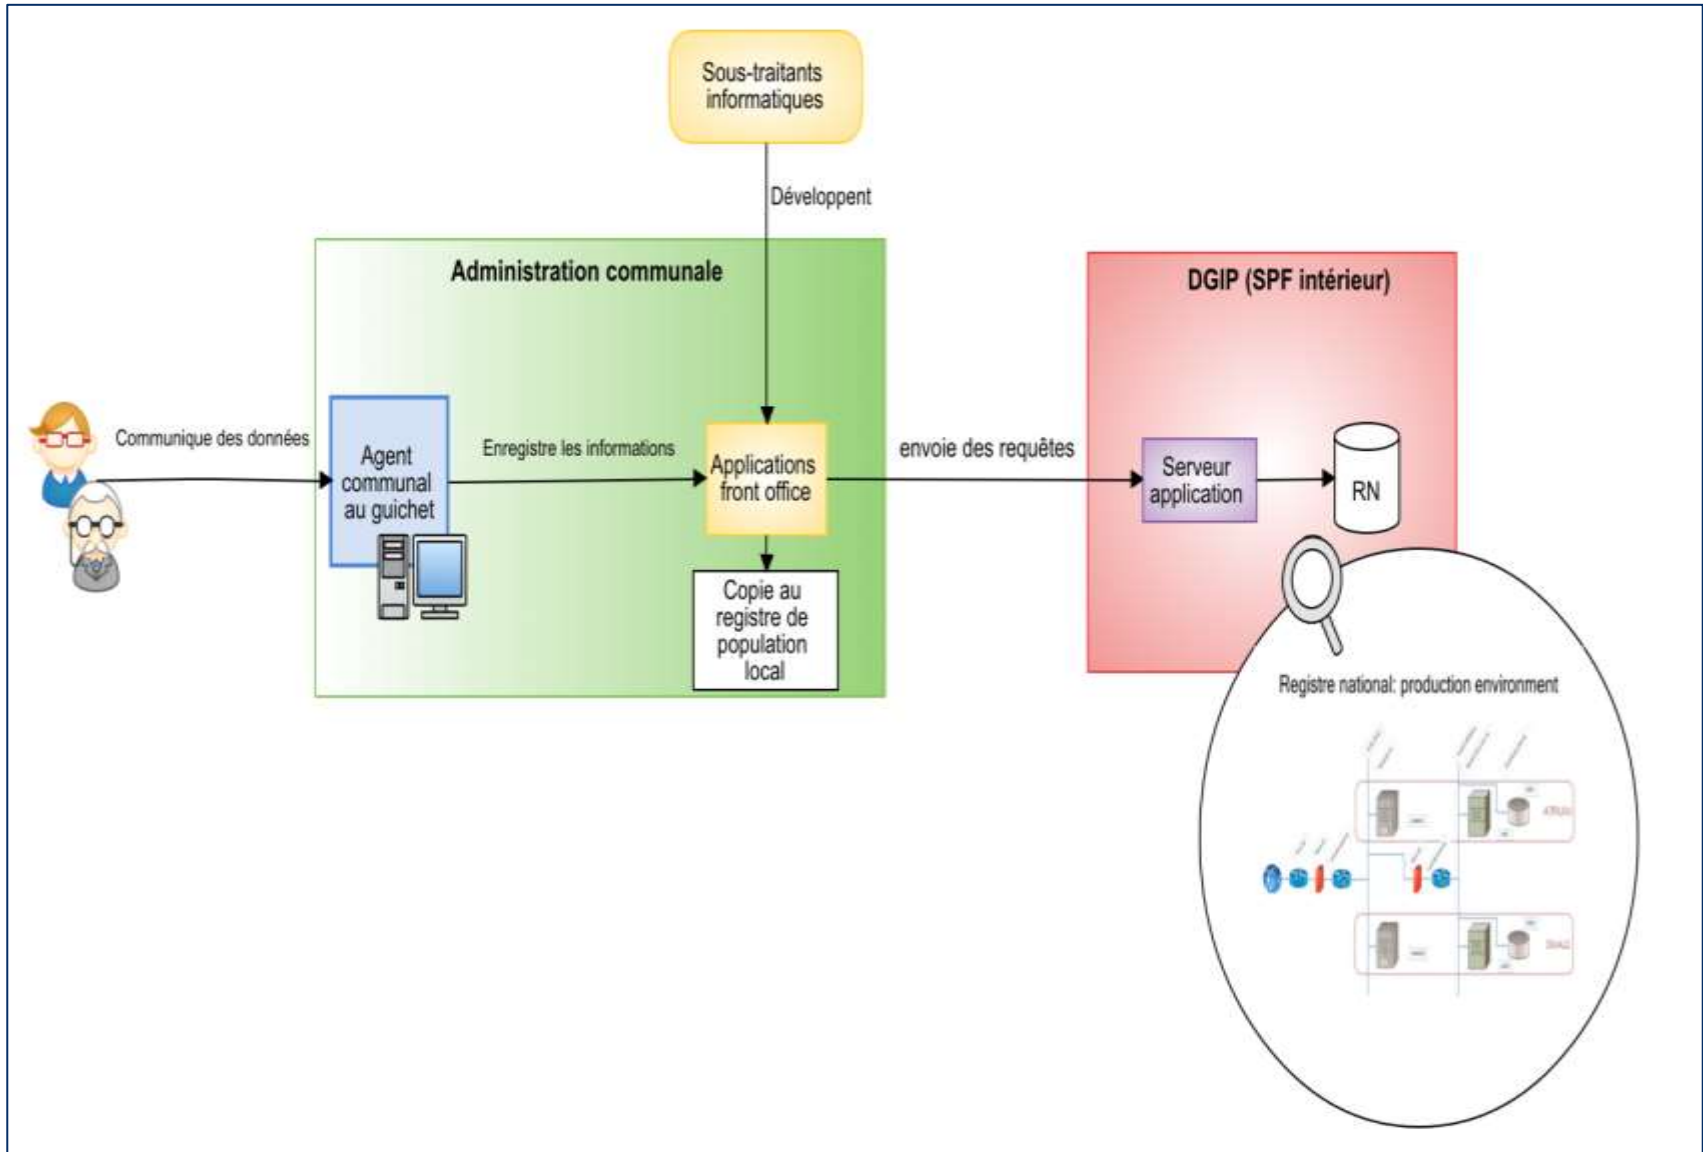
Sous-traitants informatiques

Développent

Administration communale

Communique des données

Agent communal au guichet

Enregistre les informations

Applications front office

Copie au registre de population local

envoie des requêtes

DGIP (SPF intérieur)

Serveur application

RN

Registre national: production environment

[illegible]